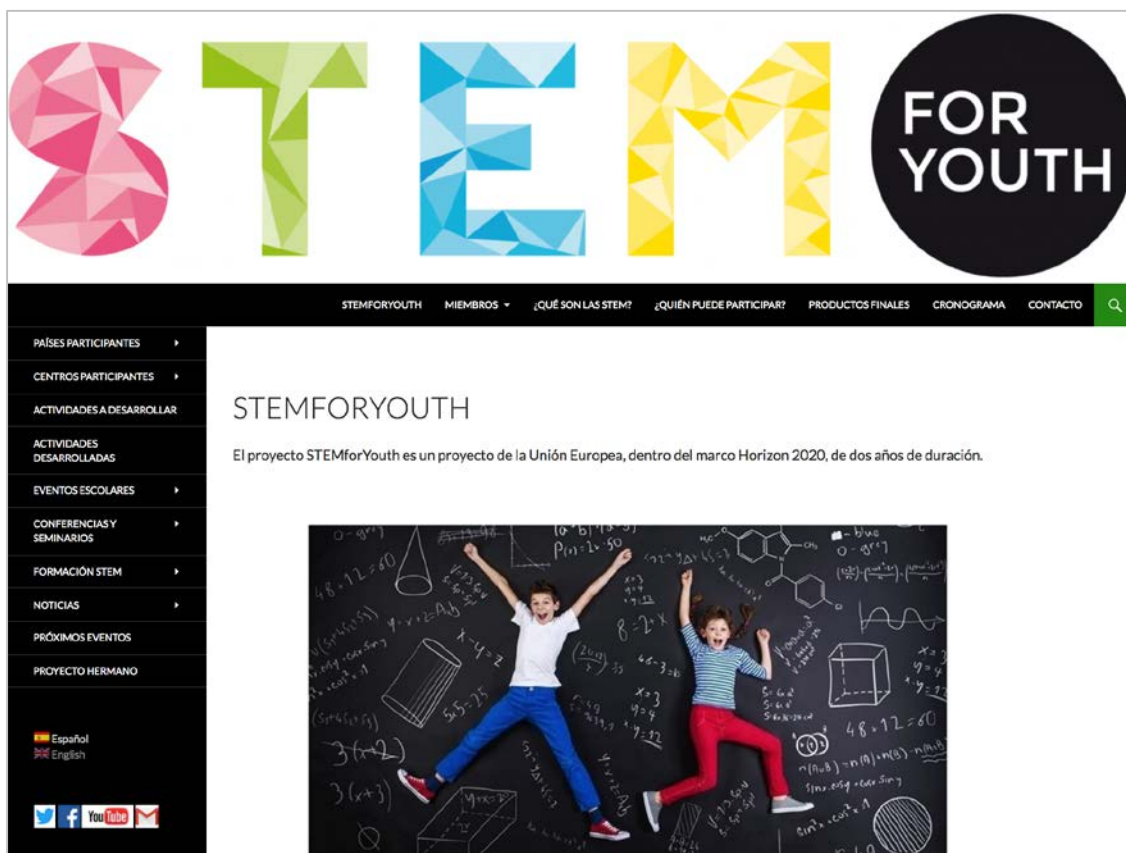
STEM FOR YOUTH

STEMFORYOUTH MIEMBROS ¿QUÉ SON LAS STEM? ¿QUIÉN PUEDE PARTICIPAR? PRODUCTOS FINALES CRONOGRAMA CONTACTO

PAÍSES PARTICIPANTES
CENTROS PARTICIPANTES
ACTIVIDADES A DESARROLLAR
ACTIVIDADES DESARROLLADAS
EVENTOS ESCOLARES
CONFERENCIAS Y SEMINARIOS
FORMACIÓN STEM
NOTICIAS
PRÓXIMOS EVENTOS
PROYECTO HERMANO

Español
English

You Tube

STEMFORYOUTH

El proyecto STEMforYouth es un proyecto de la Unión Europea, dentro del marco Horizon 2020, de dos años de duración.

$P(x)=2\cdot 50$ $48\div 12=60$ $x-y=z$ $5\cdot 5=25$ $3(x+2)$ $8=2\cdot x$ $x=3$ $y=4$ $48\div 12=60$ $n(A\cup B)=n(A)+n(B)-n(A\cap B)$ $\sin^2 x+\cos^2 x=1$ $y+x=z$